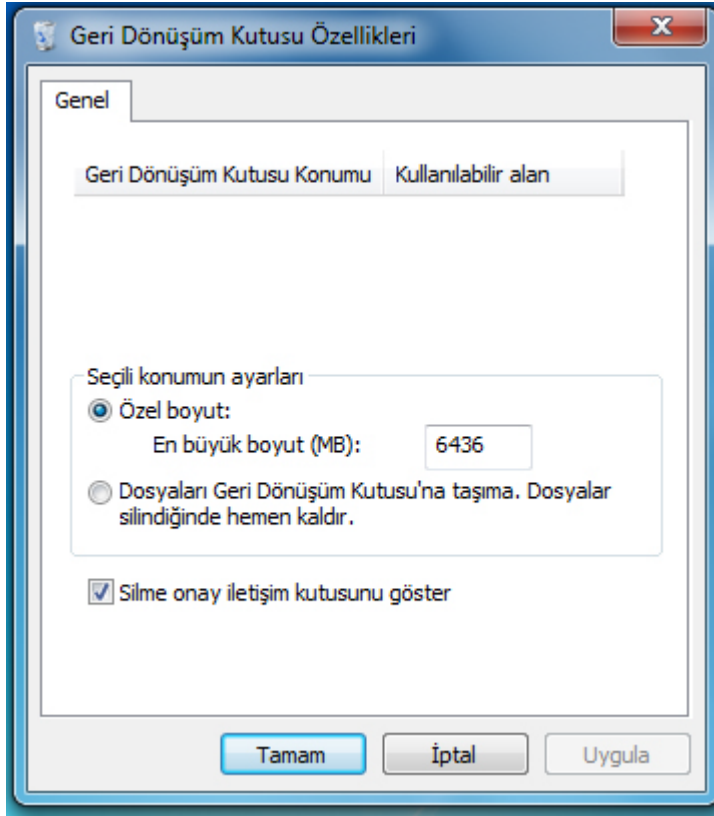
Geri Dönüşüm Kutusu Özellikleri

Genel

| Geri Dönüşüm Kutusu Konumu | Kullanılabilir alan |
|---|---|

Seçili konumun ayarları

Özel boyut:

En büyük boyut (MB): 6436

Dosyaları Geri Dönüşüm Kutusu'na taşıma. Dosyalar silindiğinde hemen kaldır.

Silme onay iletişim kutusunu göster

Tamam İptal Uygula